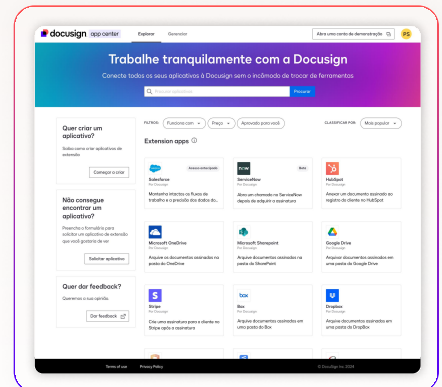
docusign app center Explorar Gerenciar Abra uma conta de demonstração PS

Trabalhe tranquilamente com a Docusign

Conecte todos os seus aplicativos à Docusign sem o incômodo de trocar de ferramentas.

Procurar aplicativos Procurar

Quer criar um aplicativo?

Saiba como criar aplicativos de extensão

Começar a criar

Não consegue encontrar um aplicativo?

Preencha o formulário para solicitar um aplicativo de extensão que você gostaria de ver

Solicitar aplicativo

Quer dar feedback?

Queremos a sua opinião

Dar feedback

FILTROS: Funciona com Preço Aprovado para você

CLASSIFICAR POR: Mais popular

Extension apps

Salesforce
Por Docusign
Acesso antecipado
Mantenha intactos os fluxos de trabalho e a precisão dos dados do...

ServiceNow
Por Docusign
Beta
Abra um chamado no ServiceNow depois de assinar o contrato

HubSpot
Por Docusign
Anexar um documento assinado ao registro de cliente no HubSpot

Microsoft OneDrive
Por Docusign
Arquive os documentos assinados na pasta do OneDrive

Microsoft Sharepoint
Por Docusign
Arquive documentos assinados na pasta do SharePoint

Google Drive
Por Docusign
Arquivar documentos assinados em uma pasta do Google Drive

Stripe
Por Docusign
Crie uma assinatura para o cliente no Stripe após a assinatura

Box
Por Docusign
Arquivar documentos assinados em uma pasta do Box

Dropbox
Por Docusign
Arquivar documentos assinados em uma pasta do DropBox

Terms of use Privacy Policy © Docusign Inc. 2024